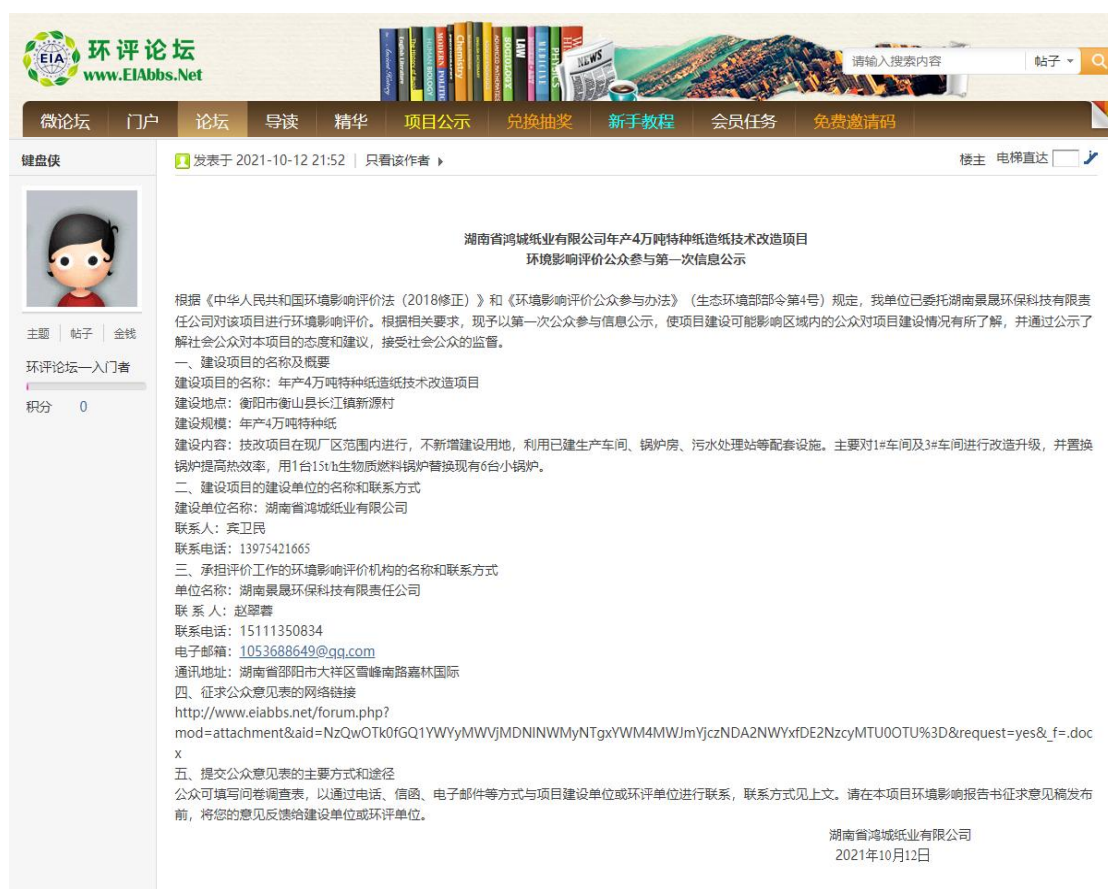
EIA 环评论坛
www.EIAbbs.Net

请输入搜索内容 帖子

微论坛 门户 论坛 导读 精华 项目公示 兑换抽奖 新手教程 会员任务 免费邀请码

键盘侠

主题 | 帖子 | 金钱

环评论坛—入门者

积分 0

发表于 2021-10-12 21:52 | 只看该作者

楼主 电梯直达

湖南省鸿城纸业有限公司年产4万吨特种纸造纸技术改造项目
环境影响评价公众参与第一次信息公示

根据《中华人民共和国环境影响评价法（2018修正）》和《环境影响评价公众参与办法》（生态环境部部令第4号）规定，我单位已委托湖南景晟环保科技有限责任公司对该项目进行环境影响评价。根据相关要求，现予以第一次公众参与信息公示，使项目建设可能影响区域内的公众对项目建设情况有所了解，并通过公示了解社会公众对本项目的态度和建议，接受社会公众的监督。
一、建设项目的名称及概要
建设项目的名称：年产4万吨特种纸造纸技术改造项目
建设地点：衡阳市衡山县长江镇新源村
建设规模：年产4万吨特种纸
建设内容：技改项目在现厂区范围内进行，不新增建设用地，利用已建生产车间、锅炉房、污水处理站等配套设施。主要对1#车间及3#车间进行改造升级，并置换锅炉提高热效率，用1台15t/h生物质燃料锅炉替换现有6台小锅炉。
二、建设项目的建设单位的名称和联系方式
建设单位名称：湖南省鸿城纸业有限公司
联系人：宾卫民
联系电话：13975421665
三、承担评价工作的环境影响评价机构的名称和联系方式
单位名称：湖南景晟环保科技有限责任公司
联 系 人：赵翠蓉
联系电话：15111350834
电子邮箱：1053688649@qq.com
通讯地址：湖南省邵阳市大祥区雪峰南路嘉林国际
四、征求公众意见表的网络链接
http://www.eiabbs.net/forum.php?mod=attachment&aid=NzQwOTk0fGQ1YWYyMWVjMDNlNWMyNTgxYWM4MWJmYjczNDA2NWYxfDE2NzcyMTU0OTU%3D&request=yes&_f=.docx
五、提交公众意见表的主要方式和途径
公众可填写问卷调查表，以通过电话、信函、电子邮件等方式与项目建设单位或环评单位进行联系，联系方式见上文。请在本项目环境影响报告书征求意见稿发布前，将您的意见反馈给建设单位或环评单位。

湖南省鸿城纸业有限公司
2021年10月12日